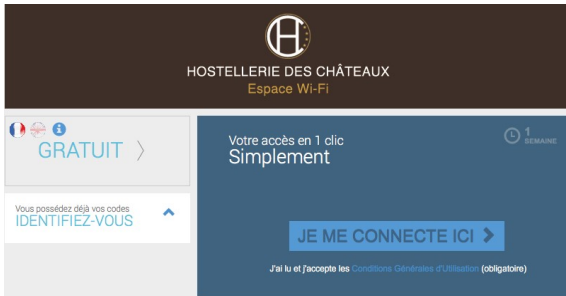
H

HOSTELLERIE DES CHÂTEAUX
Espace Wi-Fi

GRATUIT 〉

Vous possédez déjà vos codes
IDENTIFIEZ-VOUS

Votre accès en 1 clic
Simplement

1 SEMAINE

JE ME CONNECTE ICI

J'ai lu et j'accepte les Conditions Générales d'Utilisation (obligatoire)